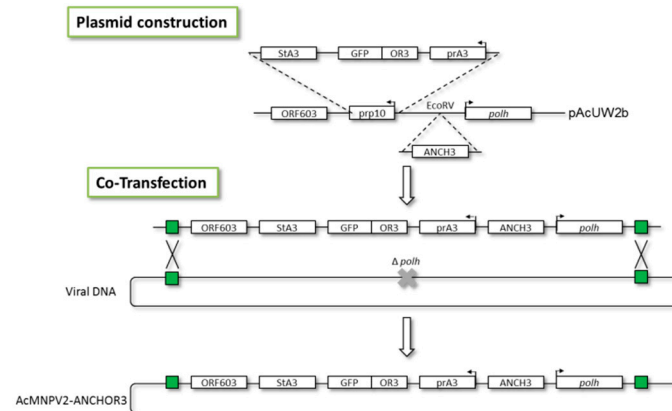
Plasmid construction

StA3 GFP OR3 prA3

ORF603 prp10 EcoRV polh pAcUW2b

ANCH3

Co-Transfection

ORF603 StA3 GFP OR3 prA3 ANCH3 polh

Δ polh

Viral DNA

AcMNPV2-ANCHOR3 ORF603 StA3 GFP OR3 prA3 ANCH3 polh